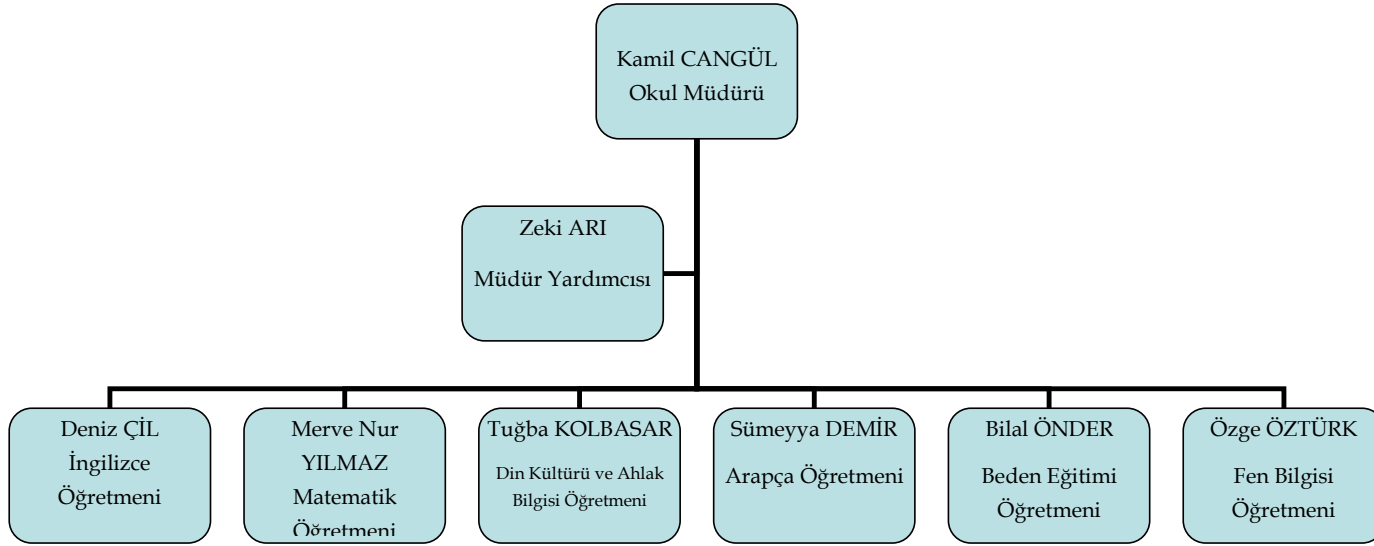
Kamil CANGÜL
Okul Müdürü

Zeki ARI
Müdür Yardımcısı

Deniz ÇİL
İngilizce Öğretmeni

Merve Nur YILMAZ
Matematik Öğretmeni

Tuğba KOLBASAR
Din Kültürü ve Ahlak Bilgisi Öğretmeni

Sümeyya DEMİR
Arapça Öğretmeni

Bilal ÖNDER
Beden Eğitimi Öğretmeni

Özge ÖZTÜRK
Fen Bilgisi Öğretmeni